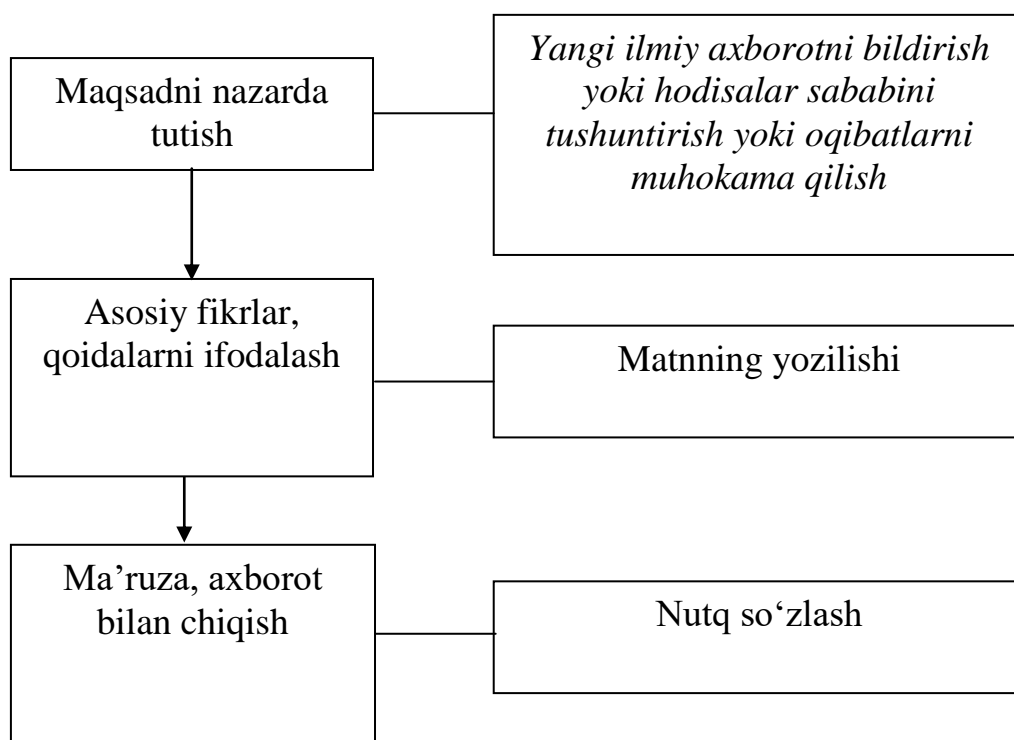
Maqsadni nazarda tutish

*Yangi ilmiy axborotni bildirish yoki hodisalar sababini tushuntirish yoki oqibatlarni muhokama qilish*

Asosiy fikrlar, qoidalarni ifodalash

Matnning yozilishi

Ma’ruza, axborot bilan chiqish

Nutq so‘zlash